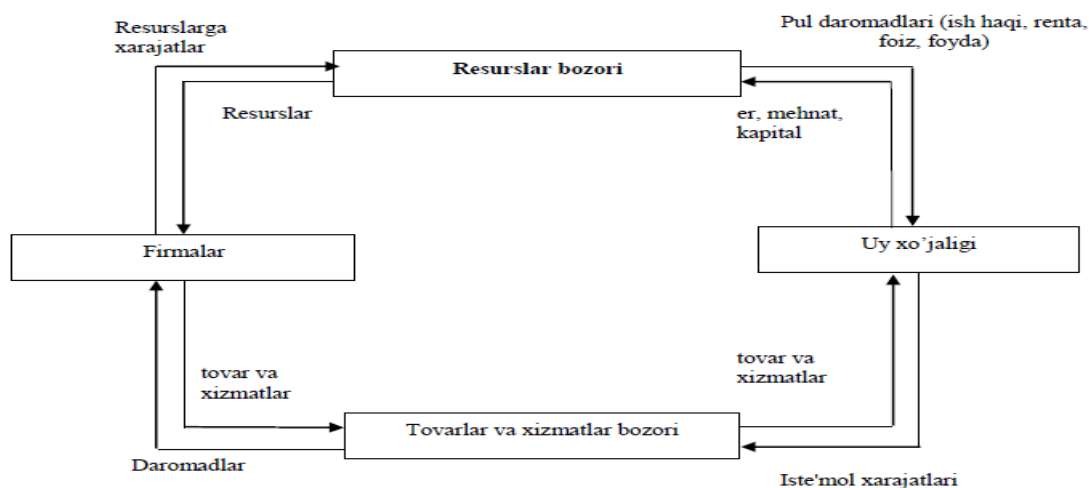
Resurslarga xarajatlar

Pul daromadlari (ish haqi, renta, foiz, foyda)

Resurslar bozori

Resurslar

er, mehnat, kapital

Firmalar

Uy xo'jaligi

tovar va xizmatlar

tovar va xizmatlar

Tovarlar va xizmatlar bozori

Daromadlar

Iste'mol xarajatlari